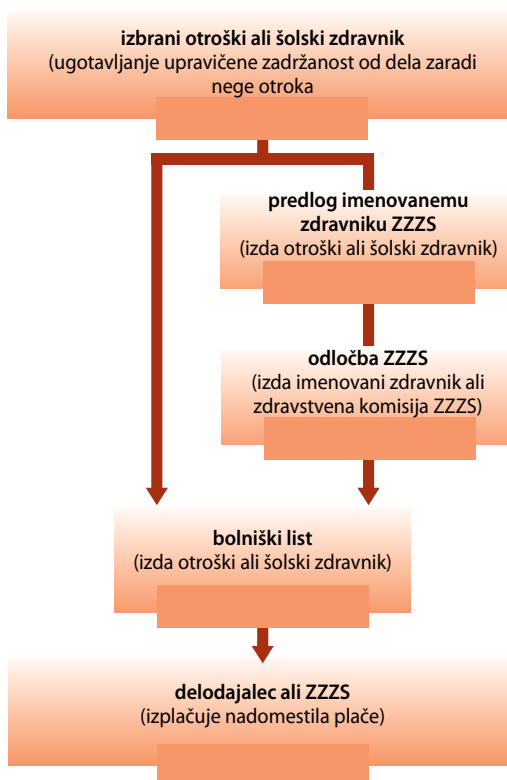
**izbrani otroški ali šolski zdravnik**
(ugotavljanje upravičene zadržanost od dela zaradi nege otroka

**predlog imenovanemu zdravniku ZZZS**
(izda otroški ali šolski zdravnik)

**odločba ZZZS**
(izda imenovani zdravnik ali zdravstvena komisija ZZZS)

**bolniški list**
(izda otroški ali šolski zdravnik)

**delodajalec ali ZZZS**
(izplačuje nadomestila plače)